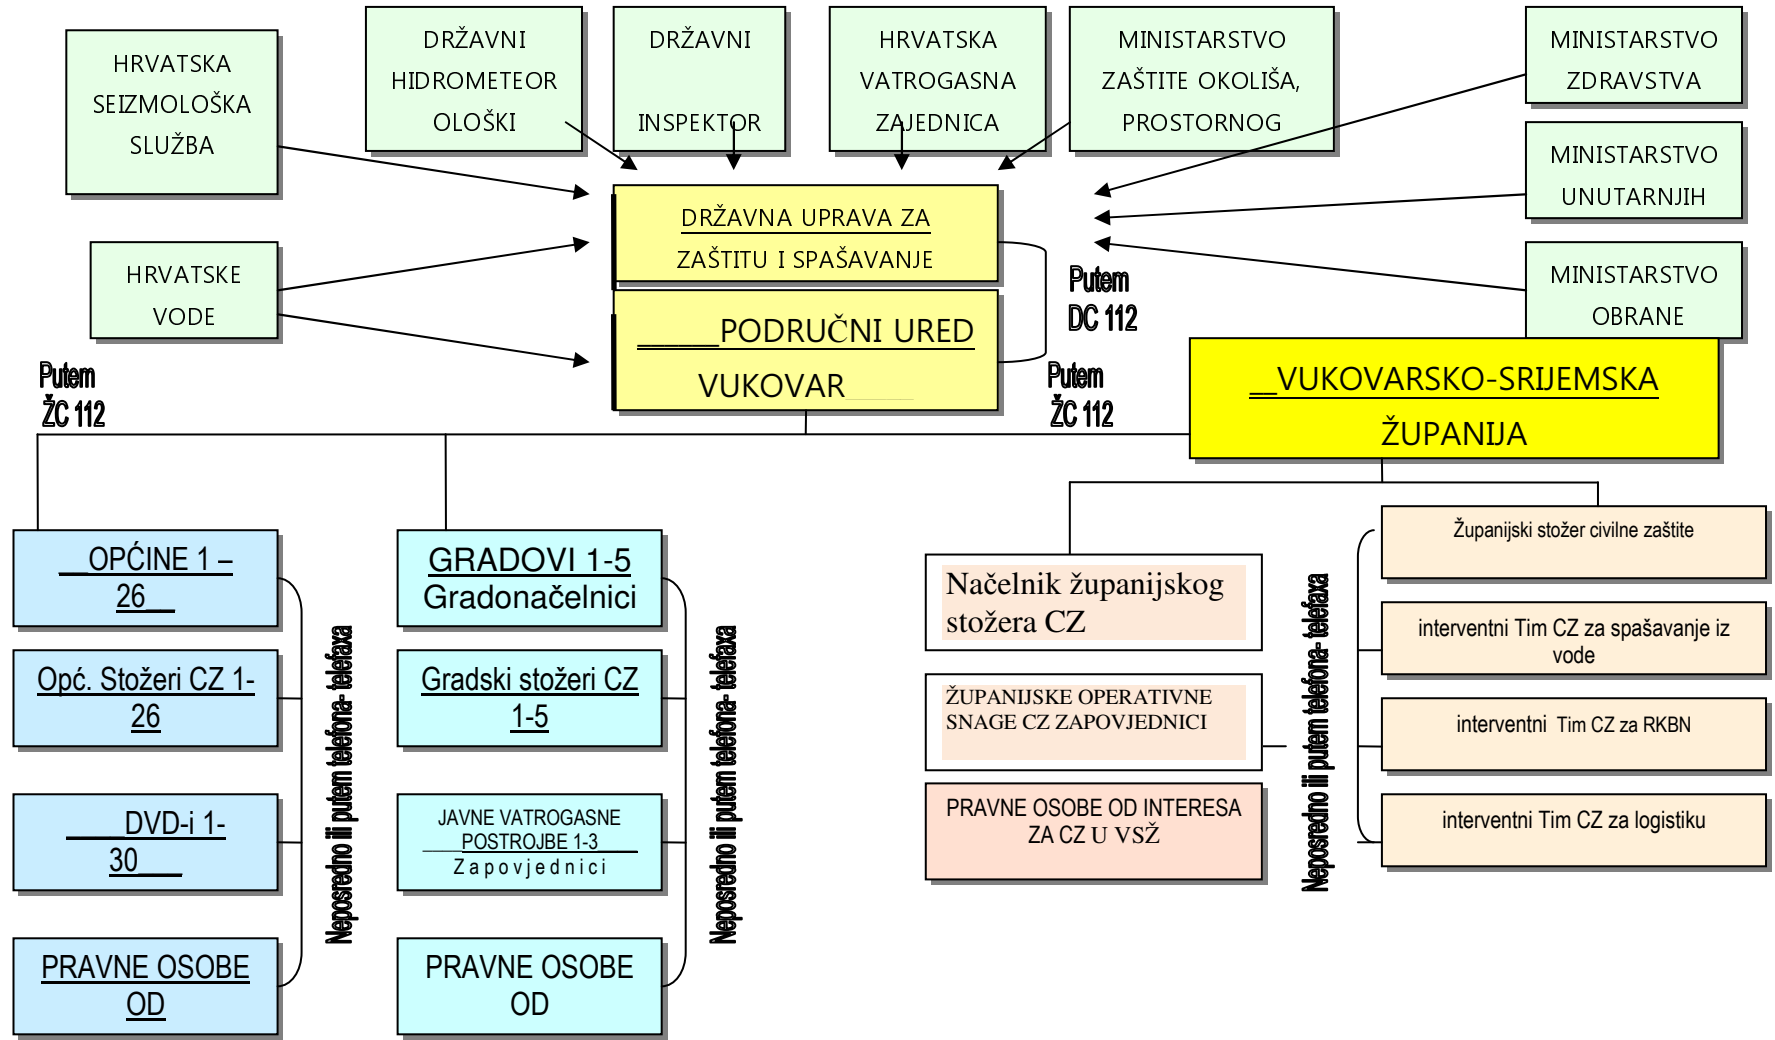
HRVATSKA SEIZMOLOŠKA SLUŽBA

DRŽAVNI HIDROMETEOR OLOŠKI

DRŽAVNI INSPEKTOR

HRVATSKA VATROGASNA ZAJEDNICA

MINISTARSTVO ZAŠTITE OKOLIŠA, PROSTORNOG

MINISTARSTVO ZDRAVSTVA

MINISTARSTVO UNUTARNJIH

MINISTARSTVO OBRANE

HRVATSKE VODE

DRŽAVNA UPRAVA ZA ZAŠTITU I SPAŠAVANJE

PODRUČNI URED VUKOVAR

Putem DC 112

Putem ŽC 112

Putem ŽC 112

VUKOVARSKO-SRIJEMSKA ŽUPANIJA

OPĆINE 1 – 26

GRADOVI 1-5 Gradonačelnici

Opć. Stožeri CZ 1-26

Gradski stožeri CZ 1-5

DVD-i 1-30

JAVNE VATROGASNE POSTROJBE 1-3 Zapovjednici

PRAVNE OSOBE OD

PRAVNE OSOBE OD

Neposredno ili putem telefona- telefaxa

Neposredno ili putem telefona- telefaxa

Načelnik županijskog stožera CZ

ŽUPANIJSKE OPERATIVNE SNAGE CZ ZAPOVJEDNICI

PRAVNE OSOBE OD INTERESA ZA CZ U VSŽ

Neposredno ili putem telefona- telefaxa

Županijski stožer civilne zaštite

interventni Tim CZ za spašavanje iz vode

interventni Tim CZ za RKBN

interventni Tim CZ za logistiku